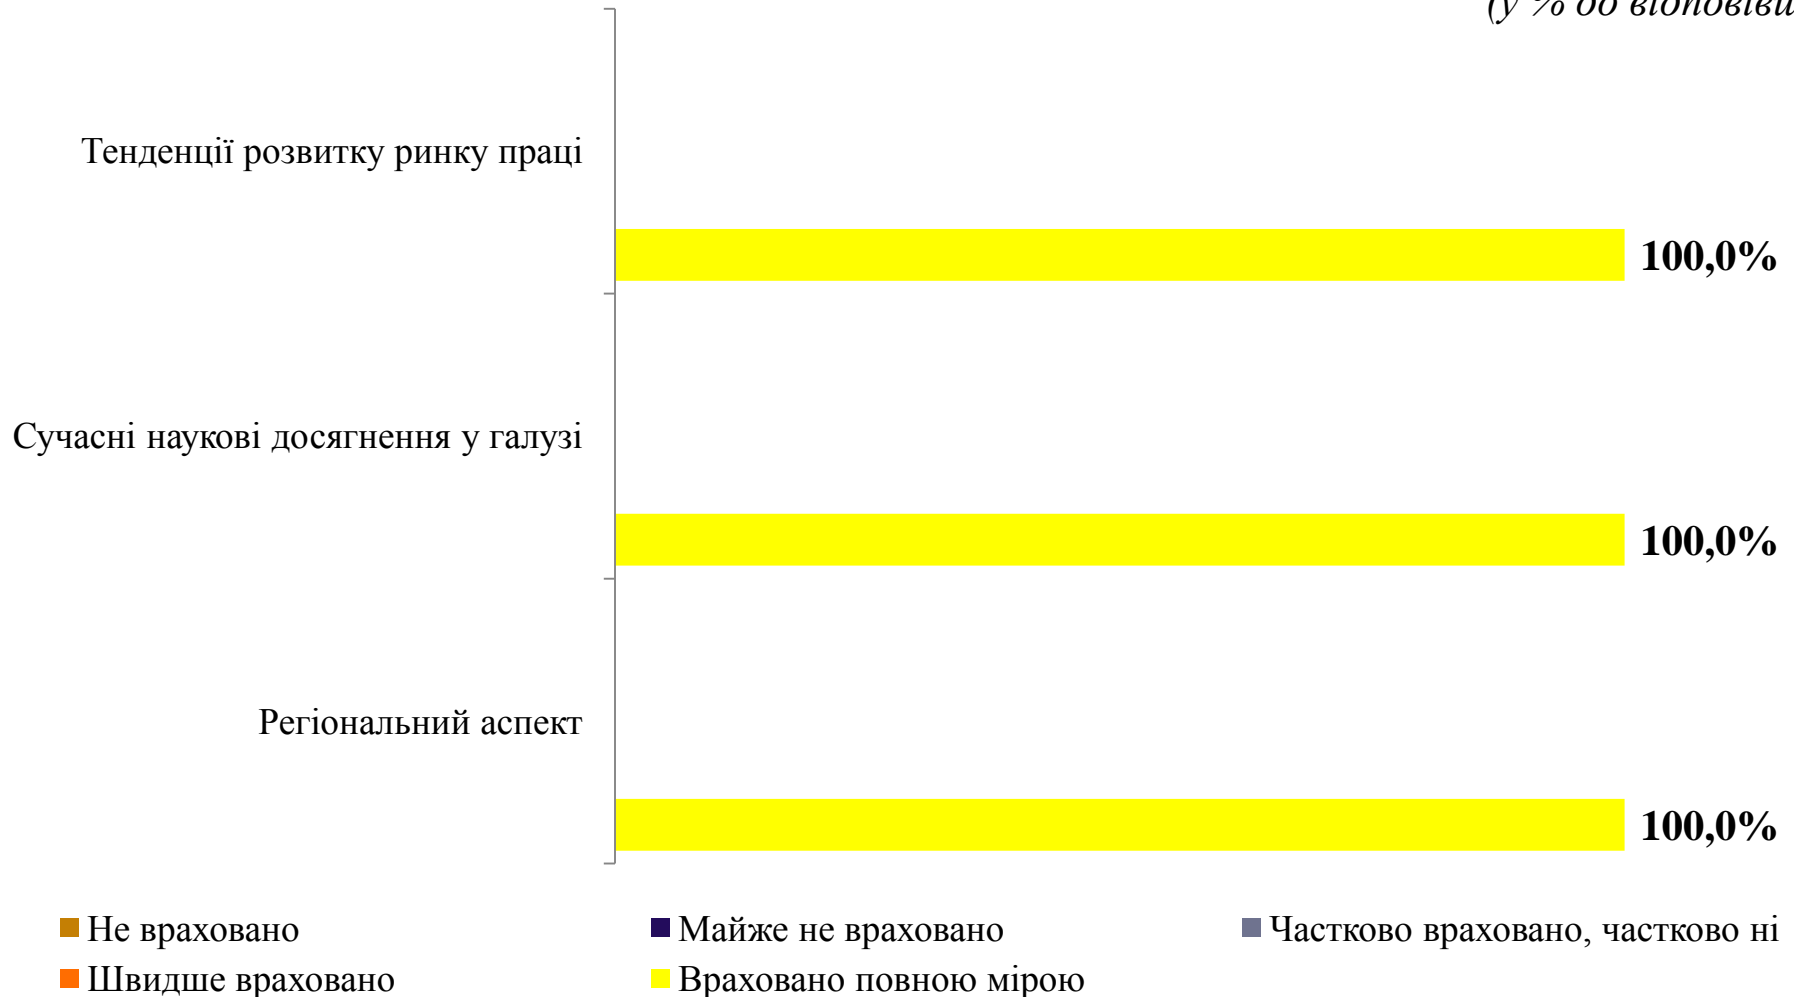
(у % до відповіді

Тенденції розвитку ринку праці

100,0%

Сучасні наукові досягнення у галузі

100,0%

Регіональний аспект

100,0%

Не враховано
Майже не враховано
Частково враховано, частково ні
Швидше враховано
Враховано повною мірою